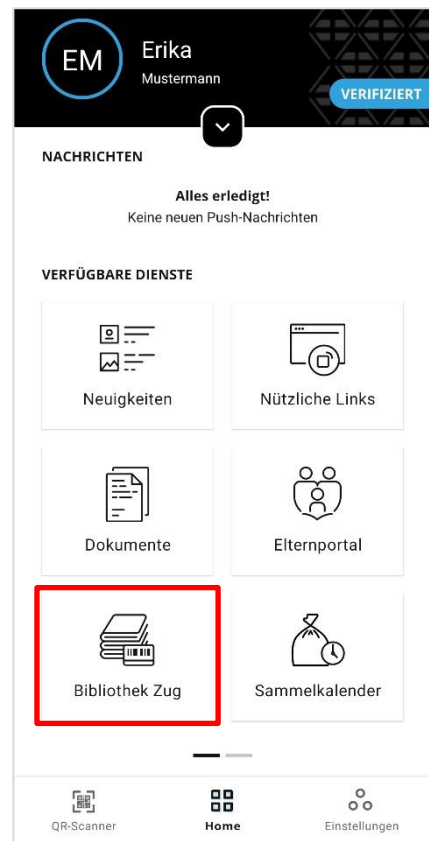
EM Erika
Mustermann

VERIFIZIERT

NACHRICHTEN

Alles erledigt!
Keine neuen Push-Nachrichten

VERFÜGBARE DIENSTE

Neuigkeiten

Nützliche Links

Dokumente

Elternportal

Bibliothek Zug

Sammelkalender

QR-Scanner

Home

Einstellungen